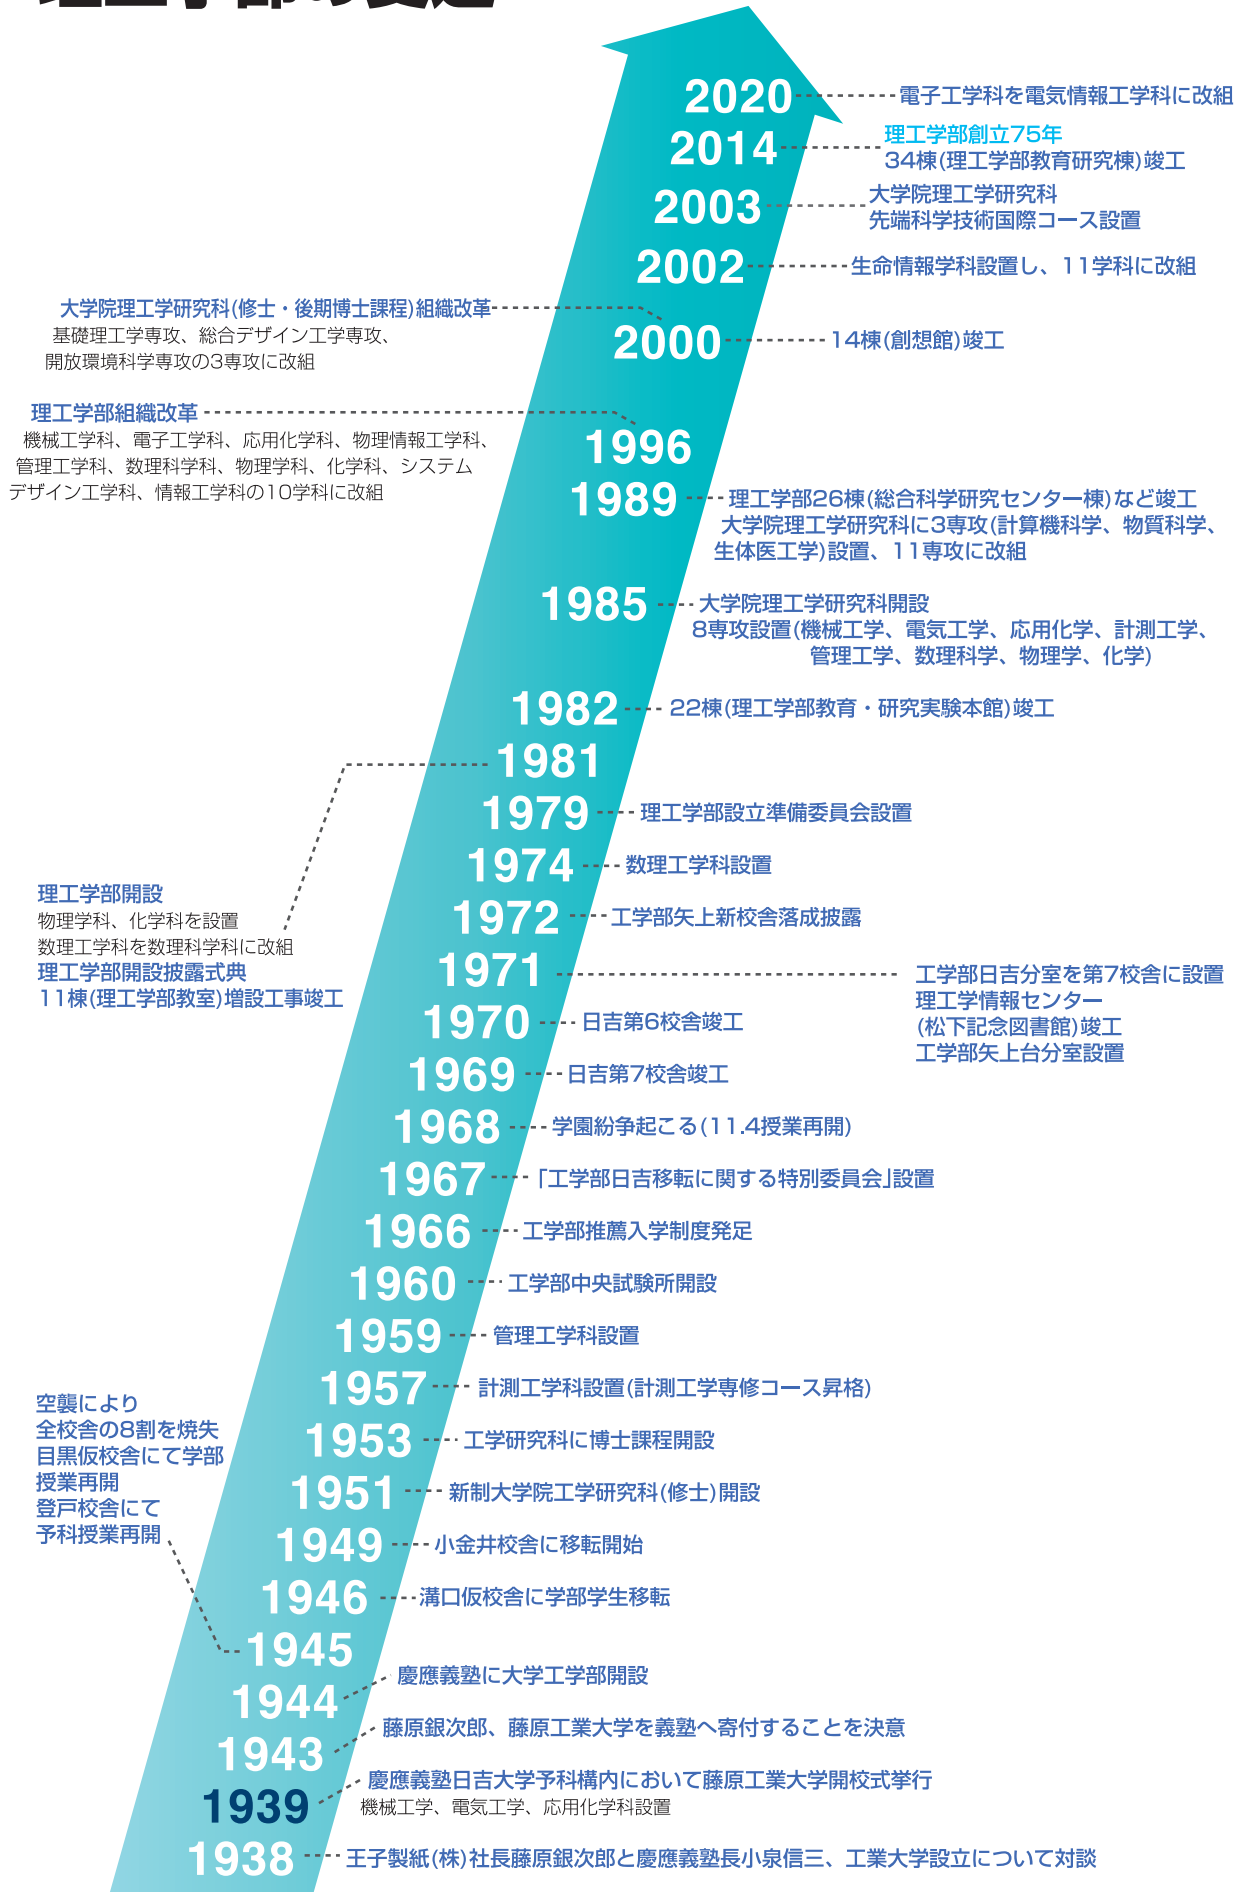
2020 電子工学科を電気情報工学科に改組

2014 理工学部創立75年
34棟(理工学部教育研究棟)竣工

2003 大学院理工学研究科
先端科学技術国際コース設置

2002 生命情報学科設置し、11学科に改組

大学院理工学研究科(修士・後期博士課程)組織改革
基礎理工学専攻、総合デザイン工学専攻、
開放環境科学専攻の3専攻に改組

2000 14棟(創想館)竣工

理工学部組織改革
機械工学科、電子工学科、応用化学科、物理情報工学科、管理工学科、数理科学科、物理学科、化学科、システムデザイン工学科、情報工学科の10学科に改組

1996

1989 理工学部26棟(総合科学研究センター棟)など竣工
大学院理工学研究科に3専攻(計算機科学、物質科学、生体医工学)設置、11専攻に改組

1985 大学院理工学研究科開設
8専攻設置(機械工学、電気工学、応用化学、計測工学、管理工学、数理科学、物理学、化学)

1982 22棟(理工学部教育・研究実験本館)竣工

1981

理工学部開設
物理学科、化学科を設置
数理工学科を数理科学科に改組
理工学部開設披露式典
11棟(理工学部教室)増設工事竣工

1979 理工学部設立準備委員会設置

1974 数理工学科設置

1972 工学部矢上新校舎落成披露

1971 工学部日吉分室を第7校舎に設置
理工学情報センター
(松下記念図書館)竣工
工学部矢上台分室設置

1970 日吉第6校舎竣工

1969 日吉第7校舎竣工

1968 学園紛争起こる(11.4授業再開)

1967 「工学部日吉移転に関する特別委員会」設置

1966 工学部推薦入学制度発足

1960 工学部中央試験所開設

1959 管理工学科設置

1957 計測工学科設置(計測工学専修コース昇格)

1953 工学研究科に博士課程開設

1951 新制大学院工学研究科(修士)開設

1949 小金井校舎に移転開始

1946 溝口仮校舎に学部学生移転

空襲により
全校舎の8割を焼失
目黒仮校舎にて学部
授業再開
登戸校舎にて
予科授業再開

1945

1944 慶應義塾に大学工学部開設

1943 藤原銀次郎、藤原工業大学を義塾へ寄付することを決意

1939 慶應義塾日吉大学予科構内において藤原工業大学開校式挙行
機械工学、電気工学、応用化学科設置

1938 王子製紙(株)社長藤原銀次郎と慶應義塾長小泉信三、工業大学設立について対談